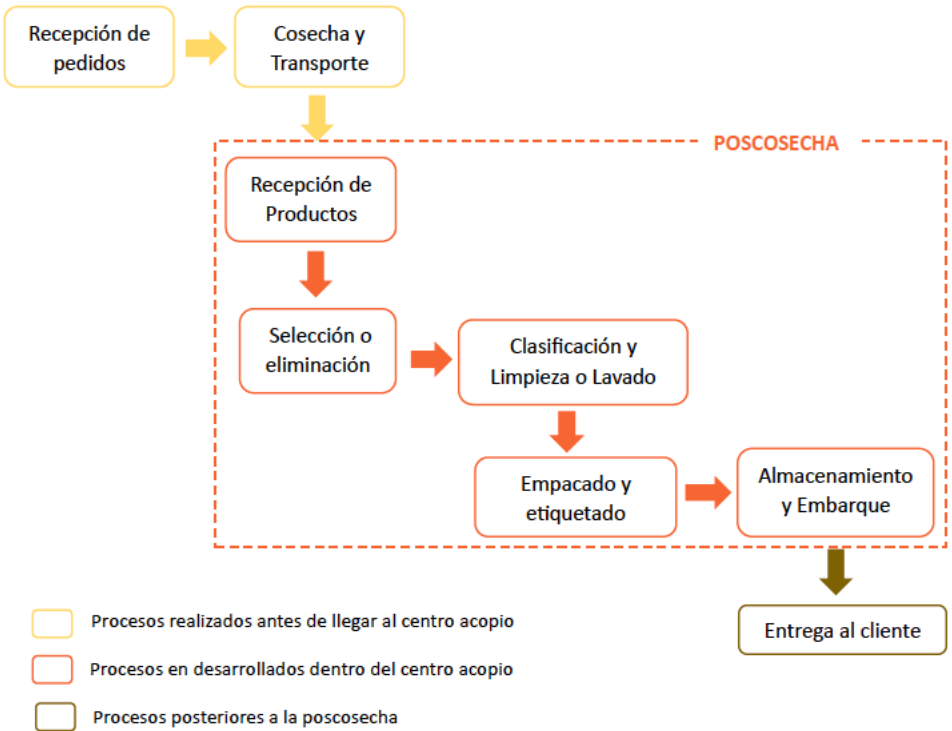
Recepción de pedidos

Cosecha y Transporte

POSCOSECHA

Recepción de Productos

Selección o eliminación

Clasificación y Limpieza o Lavado

Empacado y etiquetado

Almacenamiento y Embarque

Entrega al cliente

Procesos realizados antes de llegar al centro acopio

Procesos en desarrollados dentro del centro acopio

Procesos posteriores a la poscosecha